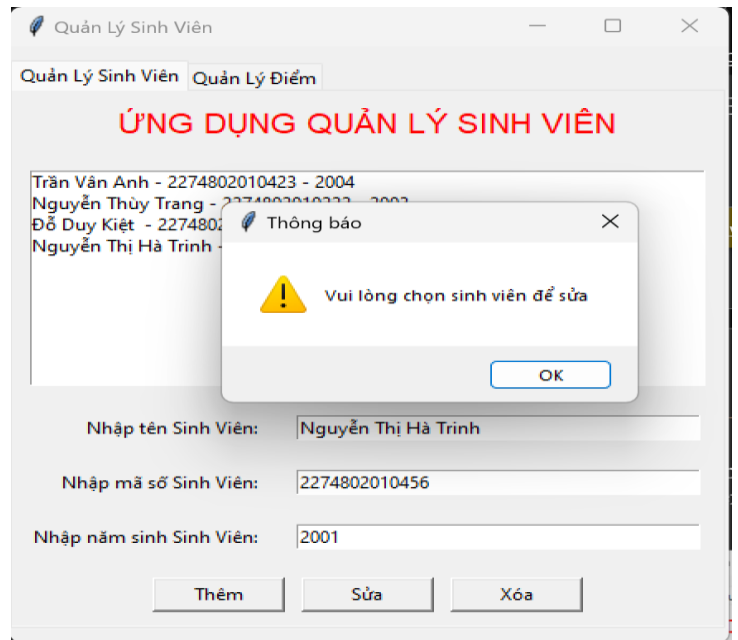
Quản Lý Sinh Viên

Quản Lý Sinh Viên | Quản Lý Điểm

ỨNG DỤNG QUẢN LÝ SINH VIÊN

Trần Vân Anh - 2274802010423 - 2004
Nguyễn Thùy Trang - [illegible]
Đỗ Duy Kiệt - 227480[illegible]
Nguyễn Thị Hà Trinh - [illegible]

Thông báo

Vui lòng chọn sinh viên để sửa

OK

Nhập tên Sinh Viên: Nguyễn Thị Hà Trinh

Nhập mã số Sinh Viên: 2274802010456

Nhập năm sinh Sinh Viên: 2001

Thêm Sửa Xóa